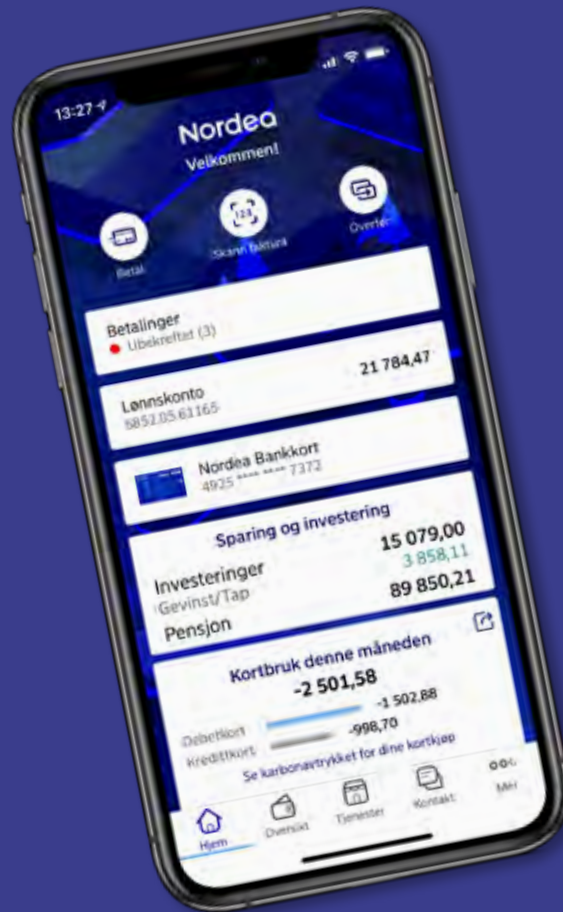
13:27

Nordea
Velkommen!

Betal
Skann faktura
Overfør

Betalinger
Ubekreftet (3)

Lønnskonto
5852.05.61165
21 784,47

Nordea Bankkort
4925 **** **** 7372

Sparing og investering
Investeringer
15 079,00
Gevinst/Tap
3 858,11
Pensjon
89 850,21

Kortbruk denne måneden
-2 501,58
Debetkort
-1 502,88
Kredittkort
-998,70
Se karbonavtrykket for dine kortkjøp

Hjem
Oversikt
Tjenester
Kontakt
Mer